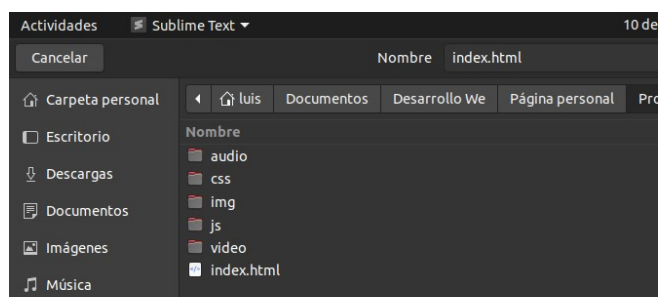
Actividades Sublime Text ▾ 10 de

Cancelar Nombre index.html

Carpeta personal
Escritorio
Descargas
Documentos
Imágenes
Música

luis Documentos Desarrollo We Página personal Pro

Nombre
audio
css
img
js
video
index.html